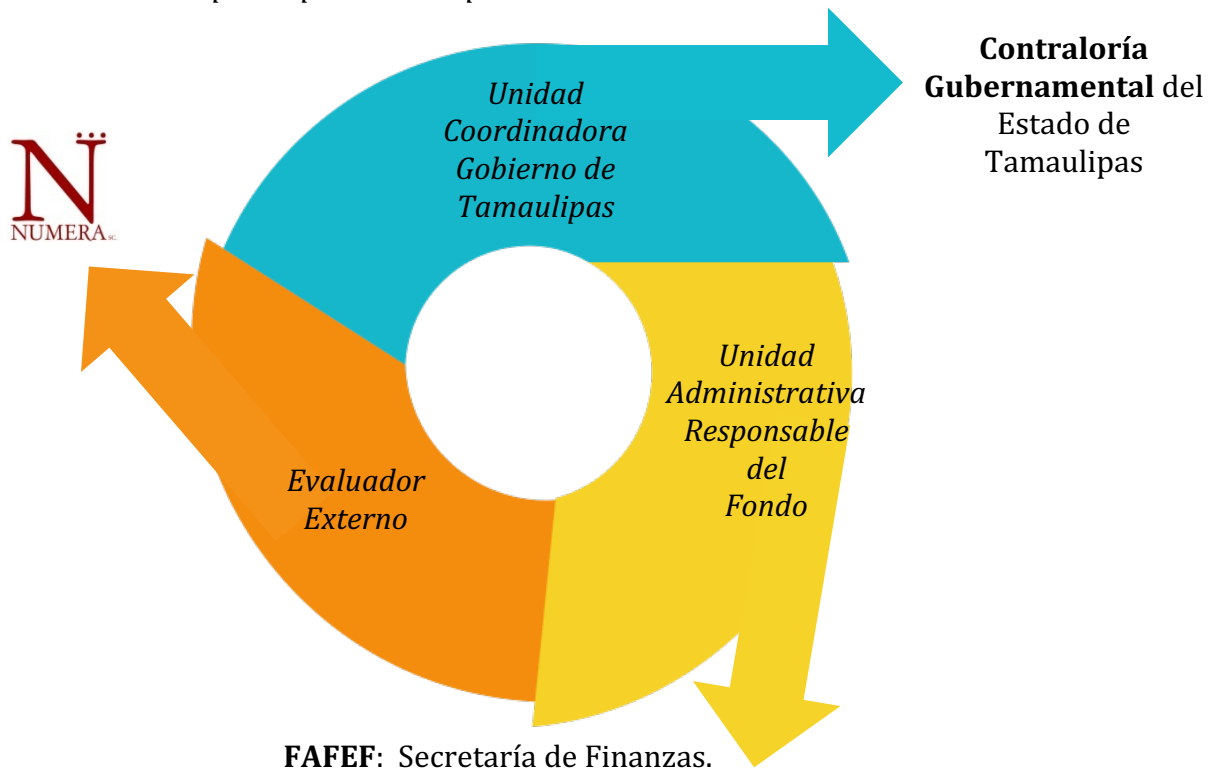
Contraloría Gubernamental del Estado de Tamaulipas

N̈
NUMERA S.C.

Unidad Coordinadora Gobierno de Tamaulipas

Unidad Administrativa Responsable del Fondo

Evaluador Externo

FAFEF: Secretaría de Finanzas.